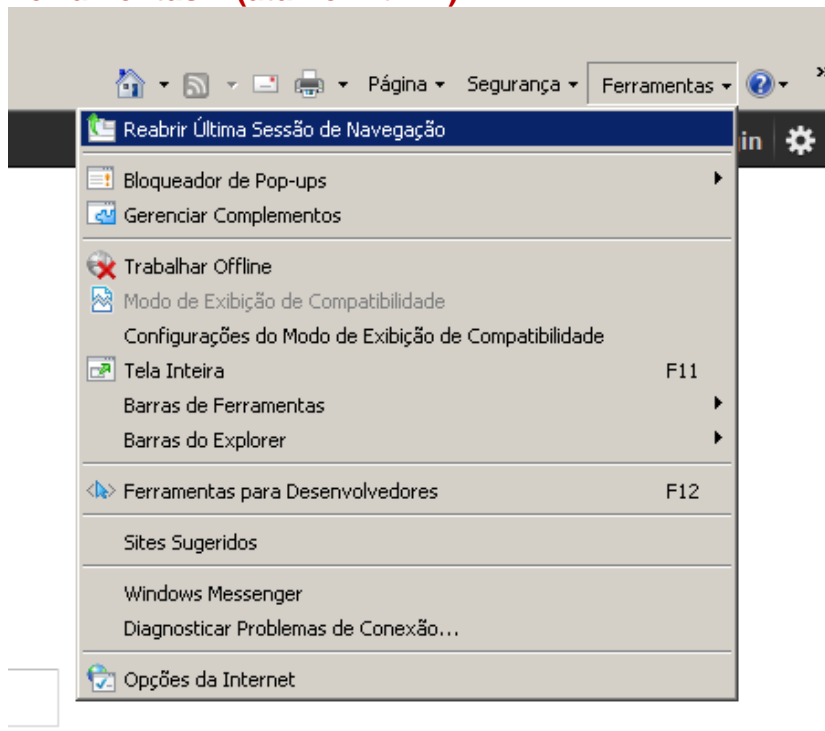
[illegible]

Página ▾ Segurança ▾ Ferramentas ▾

in

Reabrir Última Sessão de Navegação

Bloqueador de Pop-ups
Gerenciar Complementos

Trabalhar Offline
Modo de Exibição de Compatibilidade
Configurações do Modo de Exibição de Compatibilidade
Tela Inteira F11
Barras de Ferramentas
Barras do Explorer

Ferramentas para Desenvolvedores F12

Sites Sugeridos

Windows Messenger
Diagnosticar Problemas de Conexão...

Opções da Internet